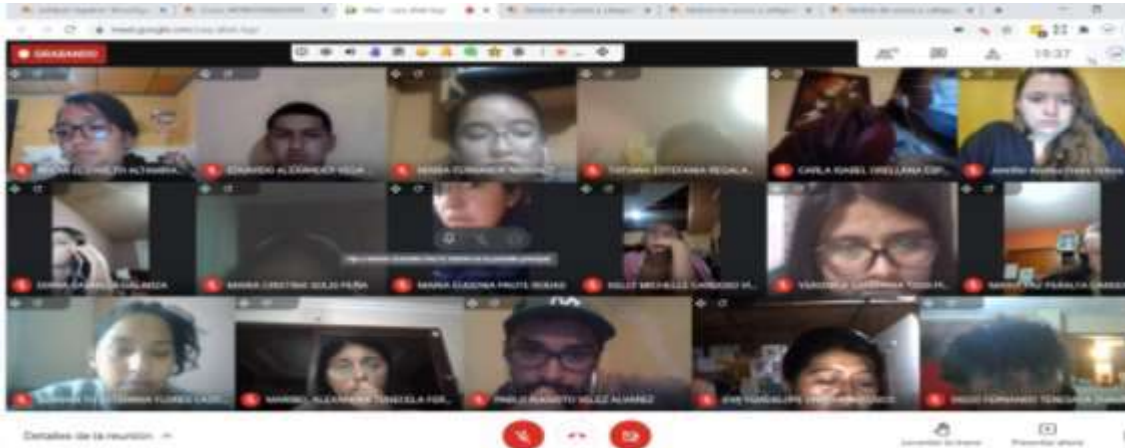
GRABANDO

19:37

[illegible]

EDUARDO ALEJANDRO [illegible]

MARIA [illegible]

TATIANA ESTEFANIA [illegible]

CARLA ISABEL ORELLANA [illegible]

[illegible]

MARIA GABRIELA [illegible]

MARIA CRISTINA SOLIS PEÑA

MARIA EUGENIA PRUTE ROJAS

NELLY MICHELLE CARDOSO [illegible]

VERONICA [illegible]

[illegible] PERALTA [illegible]

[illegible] FLORES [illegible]

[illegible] ALEJANDRA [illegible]

PABLO AUGUSTO VELEZ ALVAREZ

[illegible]

DIEGO FERNANDO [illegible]

Detalles de la reunión